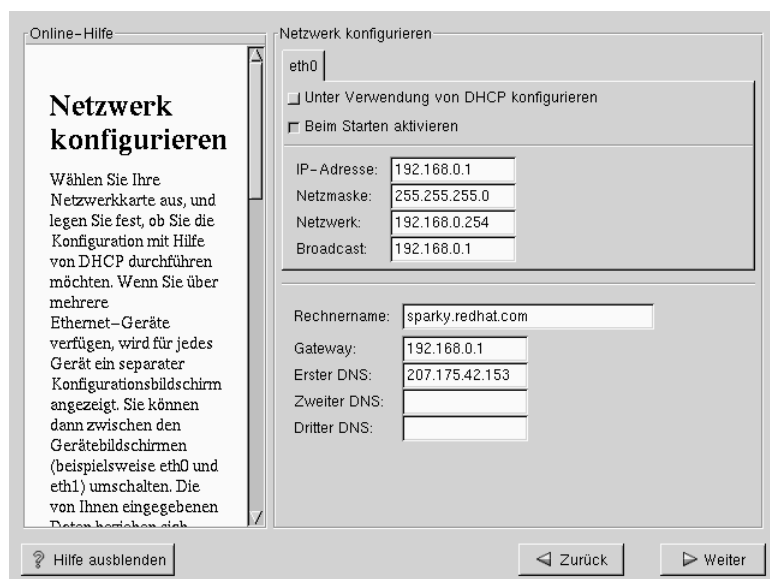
Online-Hilfe

Netzwerk konfigurieren

Wählen Sie Ihre Netzwerkkarte aus, und legen Sie fest, ob Sie die Konfiguration mit Hilfe von DHCP durchführen möchten. Wenn Sie über mehrere Ethernet-Geräte verfügen, wird für jedes Gerät ein separater Konfigurationsbildschirm angezeigt. Sie können dann zwischen den Gerätebildschirmen (beispielsweise eth0 und eth1) umschalten. Die von Ihnen eingegebenen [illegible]

Netzwerk konfigurieren

eth0

Unter Verwendung von DHCP konfigurieren

Beim Starten aktivieren

IP-Adresse: 192.168.0.1
Netzmaske: 255.255.255.0
Netzwerk: 192.168.0.254
Broadcast: 192.168.0.1

Rechnername: sparky.redhat.com
Gateway: 192.168.0.1
Erster DNS: 207.175.42.153
Zweiter DNS:
Dritter DNS:

Hilfe ausblenden

Zurück

Weiter